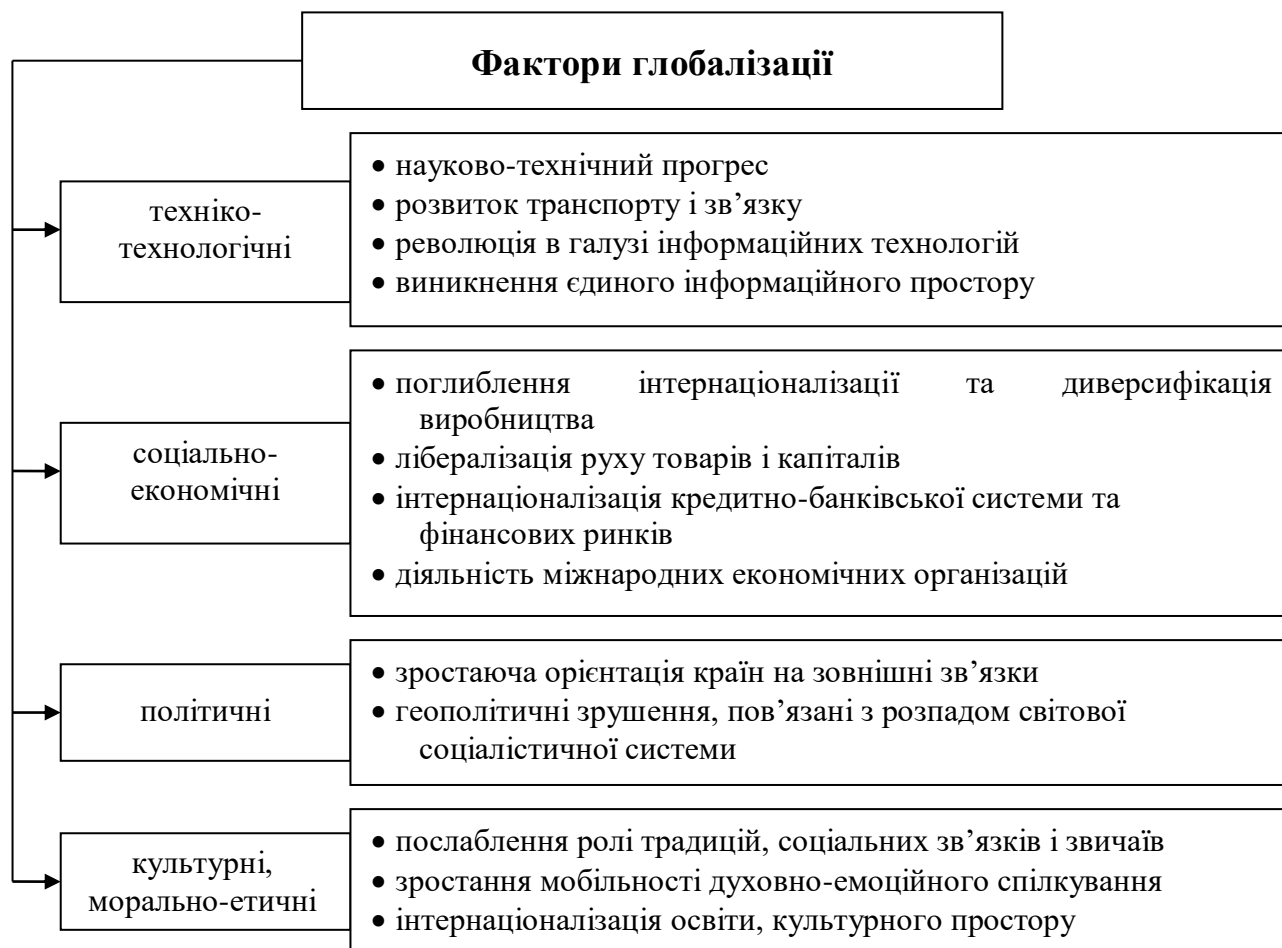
Фактори глобалізації

техніко-технологічні

• науково-технічний прогрес
• розвиток транспорту і зв’язку
• революція в галузі інформаційних технологій
• виникнення єдиного інформаційного простору

соціально-економічні

• поглиблення інтернаціоналізації та диверсифікація виробництва
• лібералізація руху товарів і капіталів
• інтернаціоналізація кредитно-банківської системи та фінансових ринків
• діяльність міжнародних економічних організацій

політичні

• зростаюча орієнтація країн на зовнішні зв’язки
• геополітичні зрушення, пов’язані з розпадом світової соціалістичної системи

культурні, морально-етичні

• послаблення ролі традицій, соціальних зв’язків і звичаїв
• зростання мобільності духовно-емоційного спілкування
• інтернаціоналізація освіти, культурного простору